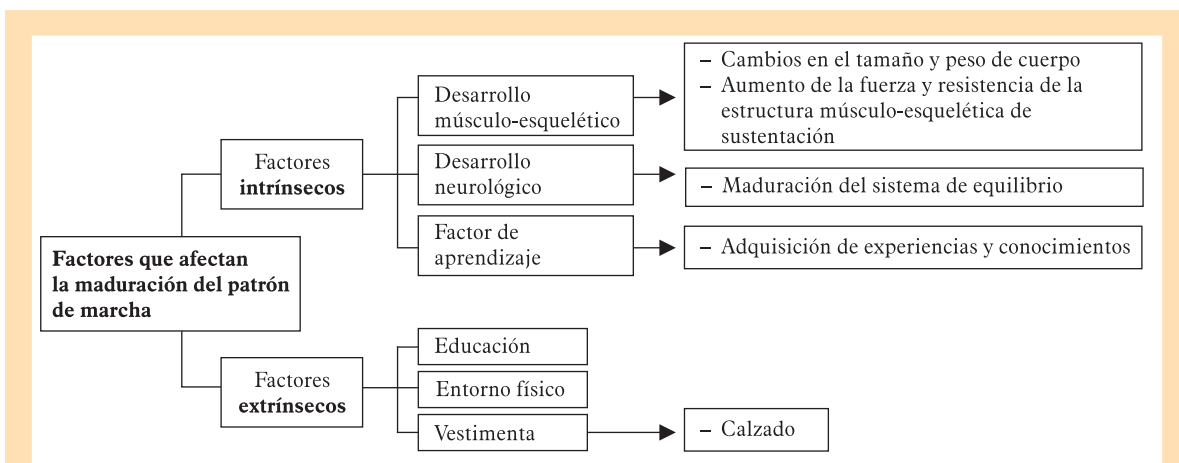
Factores que afectan la maduración del patrón de marcha

Factores **intrínsecos**

Desarrollo músculo-esquelético

– Cambios en el tamaño y peso de cuerpo
– Aumento de la fuerza y resistencia de la estructura músculo-esquelética de sustentación

Desarrollo neurológico

– Maduración del sistema de equilibrio

Factor de aprendizaje

– Adquisición de experiencias y conocimientos

Factores **extrínsecos**

Educación

Entorno físico

Vestimenta

– Calzado